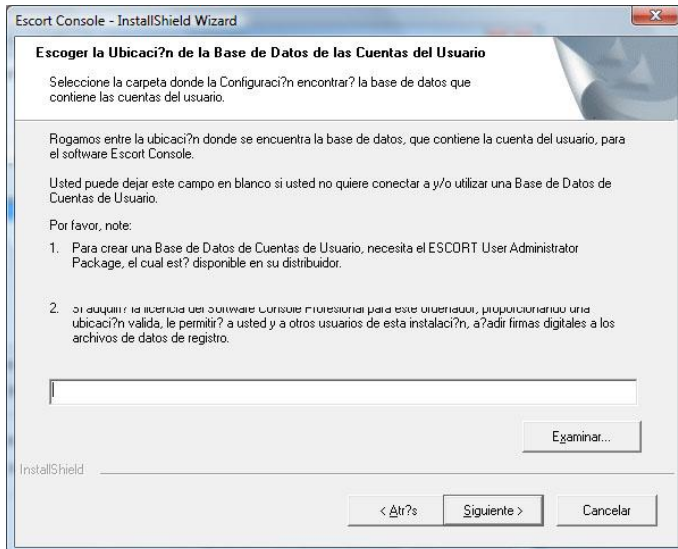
Escort Console - InstallShield Wizard

Escoger la Ubicaci?n de la Base de Datos de las Cuentas del Usuario

Seleccione la carpeta donde la Configuraci?n encontrar? la base de datos que contiene las cuentas del usuario.

Rogamos entre la ubicaci?n donde se encuentra la base de datos, que contiene la cuenta del usuario, para el software Escort Console.

Usted puede dejar este campo en blanco si usted no quiere conectar a y/o utilizar una Base de Datos de Cuentas de Usuario.

Por favor, note:

1. Para crear una Base de Datos de Cuentas de Usuario, necesita el ESCORT User Administrator Package, el cual est? disponible en su distribuidor.

2. Si adquiri? la licencia del Software Console Profesional para este ordenador, proporcionando una ubicaci?n valida, le permitir? a usted y a otros usuarios de esta instalaci?n, a?adir firmas digitales a los archivos de datos de registro.

Examinar...

InstallShield

< Atr?s | Siguiente > | Cancelar